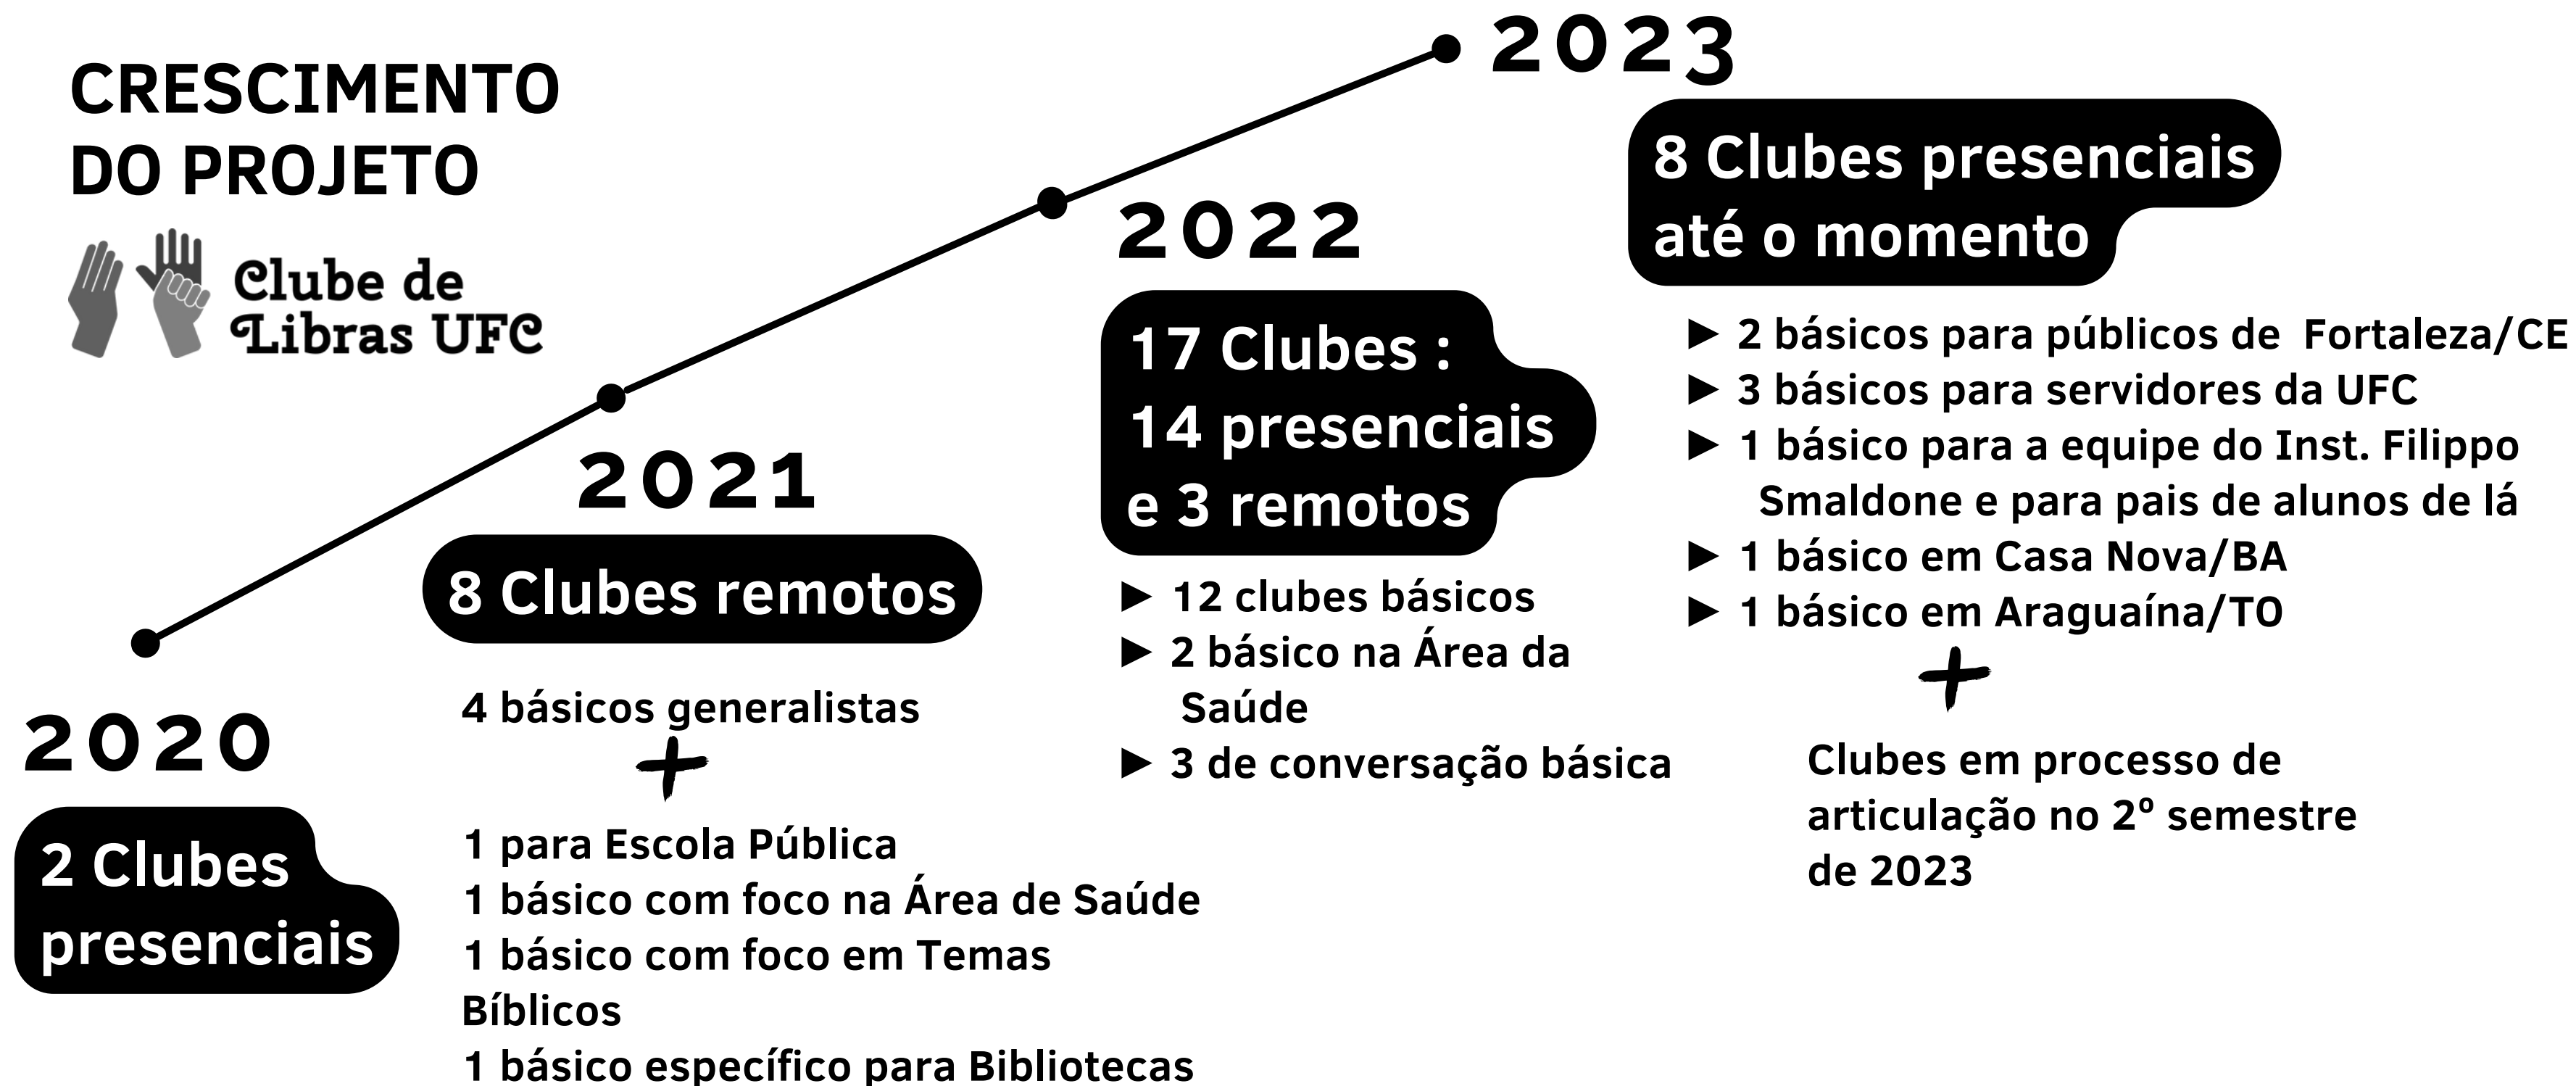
CRESCIMENTO DO PROJETO

Clube de Libras UFC

2020

2 Clubes presenciais

2021

8 Clubes remotos

4 básicos generalistas

+

1 para Escola Pública
1 básico com foco na Área de Saúde
1 básico com foco em Temas Bíblicos
1 básico específico para Bibliotecas

2022

17 Clubes : 14 presenciais e 3 remotos

► 12 clubes básicos
► 2 básico na Área da Saúde
► 3 de conversação básica

2023

8 Clubes presenciais até o momento

► 2 básicos para públicos de Fortaleza/CE
► 3 básicos para servidores da UFC
► 1 básico para a equipe do Inst. Filippo Smaldone e para pais de alunos de lá
► 1 básico em Casa Nova/BA
► 1 básico em Araguaína/TO

+

Clubes em processo de articulação no 2º semestre de 2023